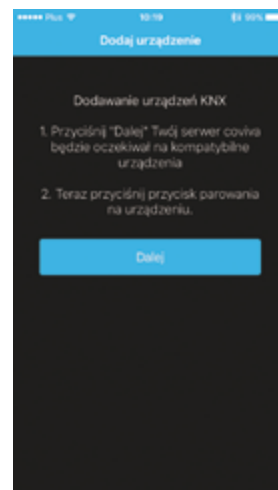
••••• Plus 10:19 90%

Dodaj urządzenie

Dodawanie urządzeń KNX

1. Przyciśnij "Dalej" Twój serwer coviva będzie oczekiwał na kompatybilne urządzenia

2. Teraz przyciśnij przycisk parowania na urządzeniu.

Dalej